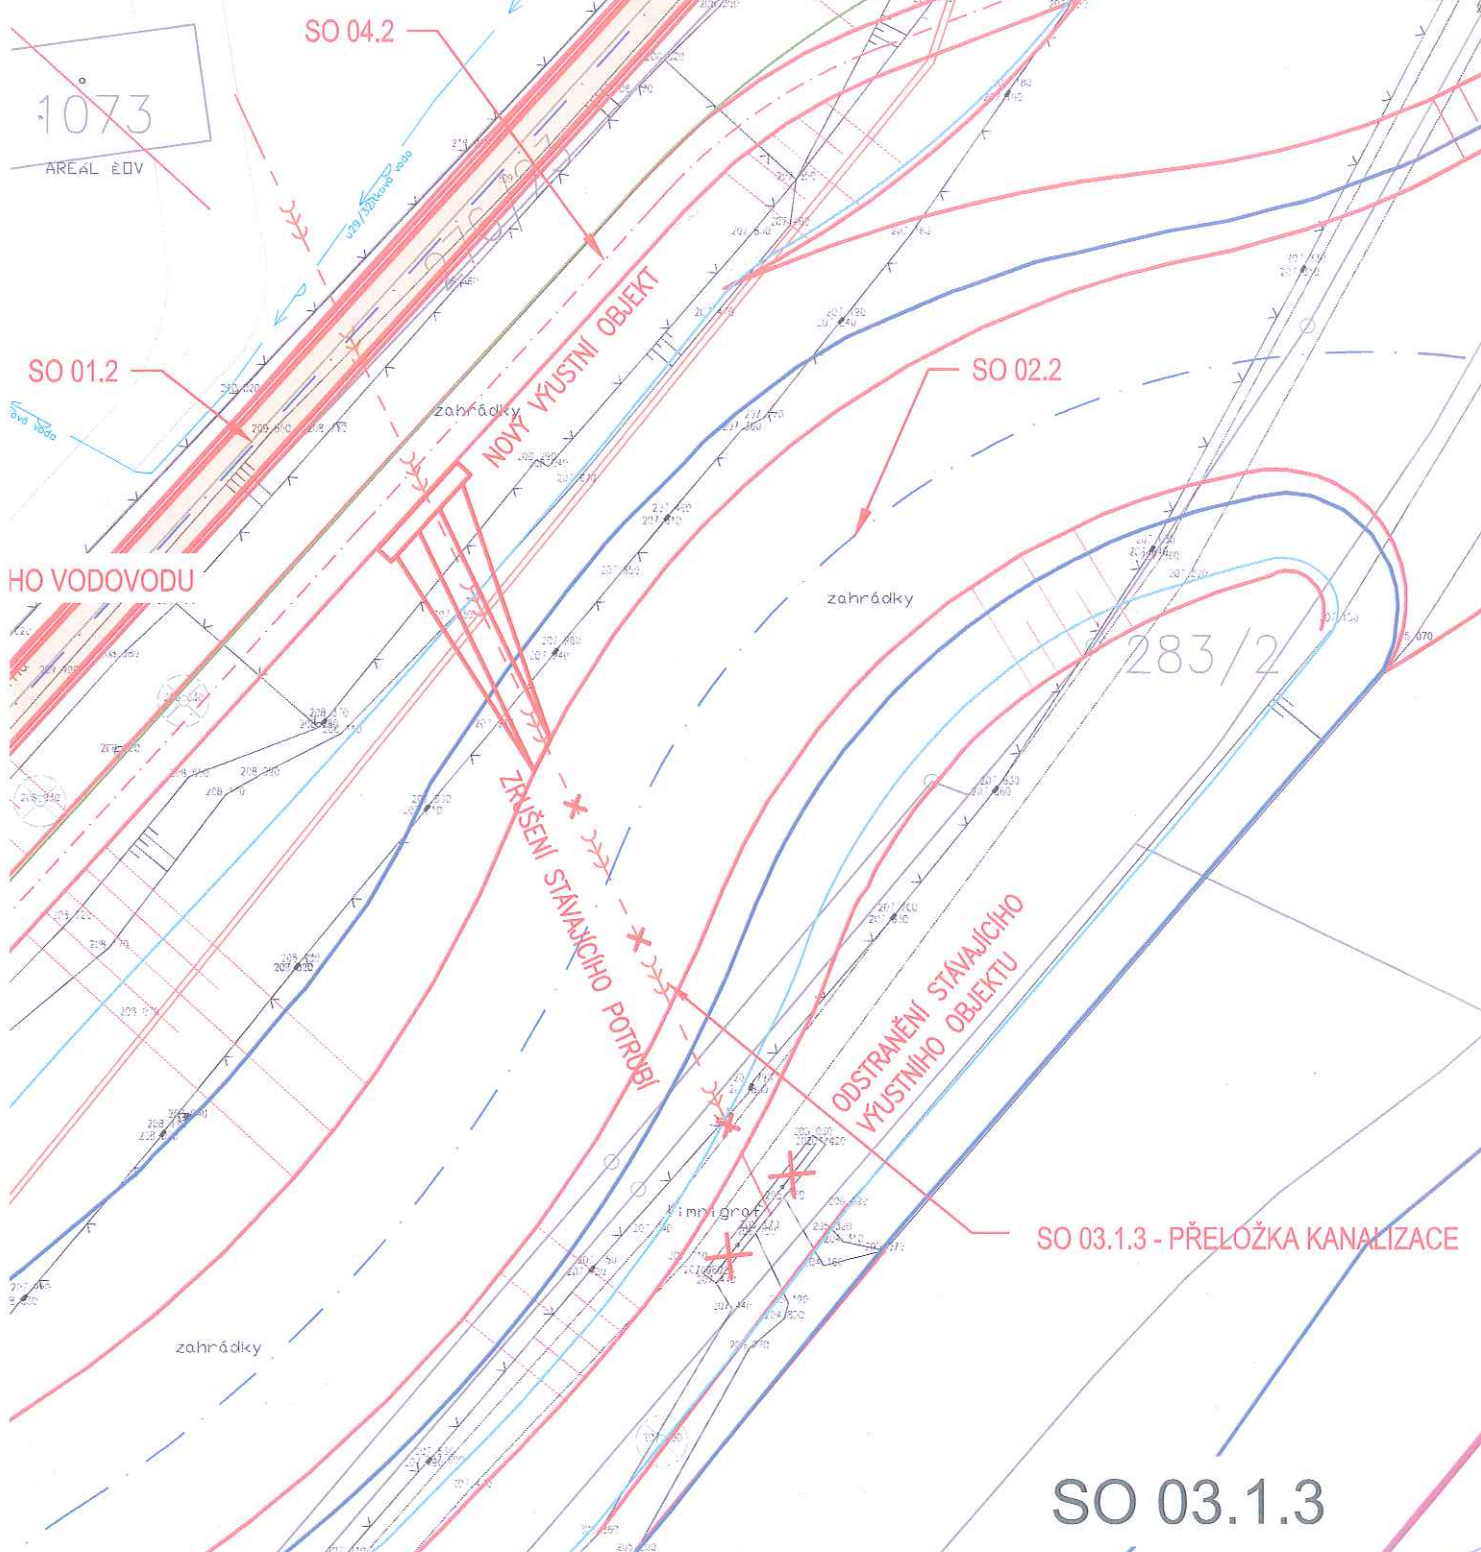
SO 04.2

1073

AREÁL ČOV

v29/32 tlaková voda

SO 01.2

ová voda

zahrádky

NOVÝ VÝUSTNÍ OBJEKT

HO VODOVODU

SO 02.2

zahrádky

283/2

ZRUŠENÍ STÁVAJÍCÍHO POTRUBÍ

ODSTRANĚNÍ STÁVAJÍCÍHO VÝUSTNÍHO OBJEKTU

limnigraf

SO 03.1.3 - PŘELOŽKA KANALIZACE

zahrádky

SO 03.1.3